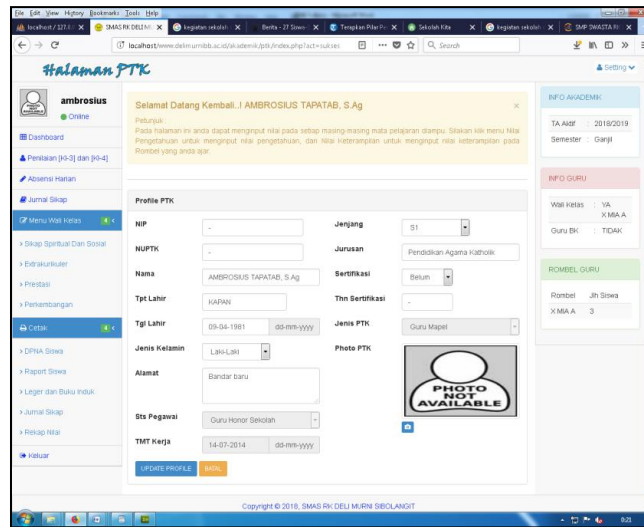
File Edit View History Bookmarks Tools Help

localhost / 327.0... | SMAS RK DELI M... | kegiatan sekolah | Berita - 27 Siswa... | Terapkan Pilar Pe... | Sekolah Kita | kegiatan sekolah | SMP SWASTA R...

localhost/www.delimurnibb.sch.id/akademik/ptk/index.php?act=sukses

Search

Halaman PTK

Setting

ambrosius
Online

Dashboard
Penilaian [KI-3] dan [KI-4]
Absensi Harian
Jurnal Sikap
Menu Wali Kelas
> Sikap Spiritual Dan Sosial
> Extrakurikuler
> Prestasi
> Perkembangan
Cetak
> DPNA Siswa
> Raport Siswa
> Leger dan Buku Induk
> Jurnal Sikap
> Rekap Nilai
Keluar

Selamat Datang Kembali..! AMBROSIUS TAPATAB, S.Ag

Petunjuk:
Pada halaman ini anda dapat menginput nilai pada setiap masing-masing mata pelajaran diampu. Silakan klik menu Nilai Pengetahuan untuk menginput nilai pengetahuan, dan nilai Keterampilan untuk menginput nilai keterampilan pada Rombel yang anda ajar.

Profile PTK

| | | | |
|---|---|---|---|
| NIP | - | Jenjang | S1 |
| NUPTK | - | Jurusan | Pendidikan Agama Katholik |
| Nama | AMBROSIUS TAPATAB, S.Ag | Sertifikasi | Belum |
| Tpt Lahir | KAPAN | Thn Sertifikasi | - |
| Tgl Lahir | 09-04-1981 dd-mm-yyyy | Jenis PTK | Guru Mapel |
| Jenis Kelamin | Laki-Laki | Photo PTK | PHOTO NOT AVAILABLE |
| Alamat | Bandar baru | | |
| Sts Pegawai | Guru Honor Sekolah | | |
| TMT Kerja | 14-07-2014 dd-mm-yyyy | | |

UPDATE PROFILE BATAL

INFO AKADEMIK
TA Aktif : 2018/2019
Semester : Ganjil

INFO GURU
Wali Kelas : YA X MIA A
Guru BK : TIDAK

ROMBEL GURU
Rombel Jlh Siswa
X MIA A 3

Copyright © 2018, SMAS RK DELI MURNI SIBOLANGIT

9:28